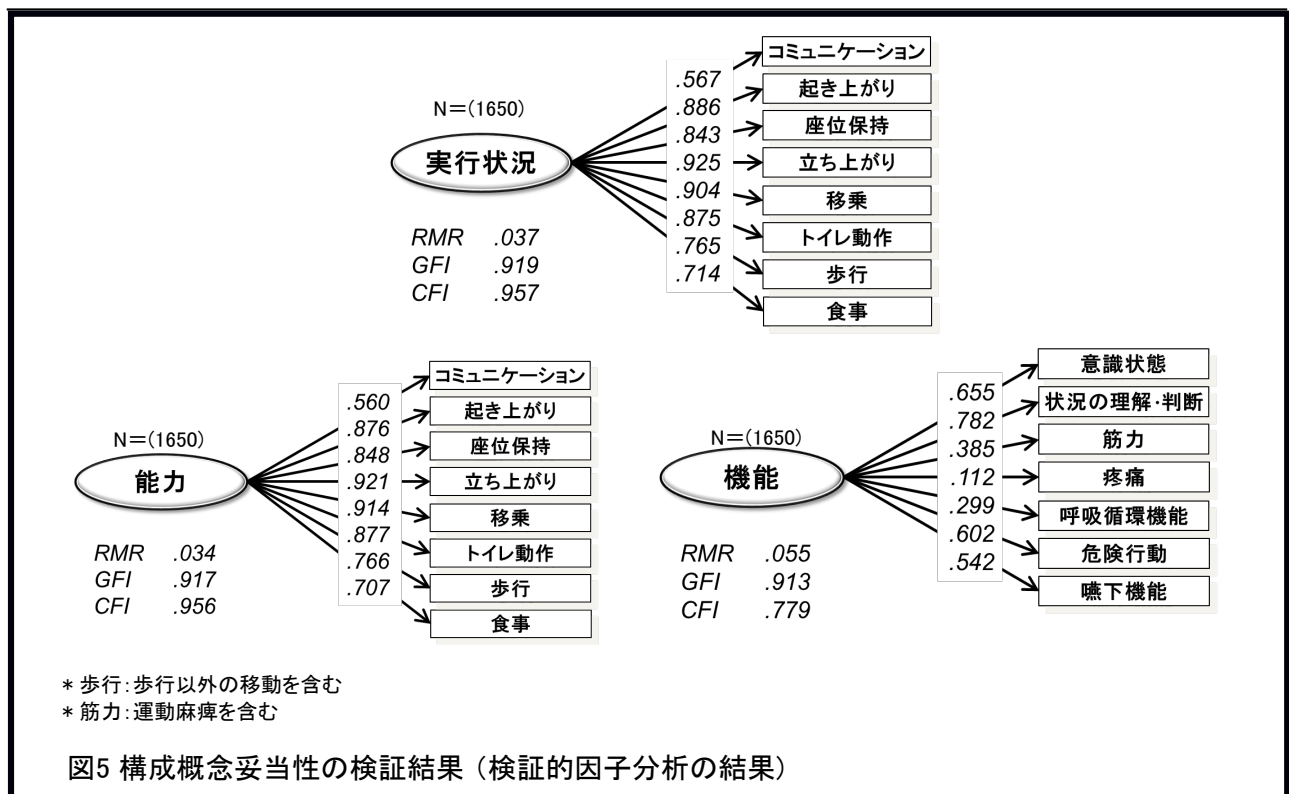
N＝(1650)

実行状況

.567
.886
.843
.925
.904
.875
.765
.714

コミュニケーション
起き上がり
座位保持
立ち上がり
移乗
トイレ動作
歩行
食事

RMR .037
GFI .919
CFI .957

N＝(1650)

能力

.560
.876
.848
.921
.914
.877
.766
.707

コミュニケーション
起き上がり
座位保持
立ち上がり
移乗
トイレ動作
歩行
食事

RMR .034
GFI .917
CFI .956

N＝(1650)

機能

.655
.782
.385
.112
.299
.602
.542

意識状態
状況の理解･判断
筋力
疼痛
呼吸循環機能
危険行動
嚥下機能

RMR .055
GFI .913
CFI .779

＊歩行：歩行以外の移動を含む
＊筋力：運動麻痺を含む

図5 構成概念妥当性の検証結果（検証的因子分析の結果）